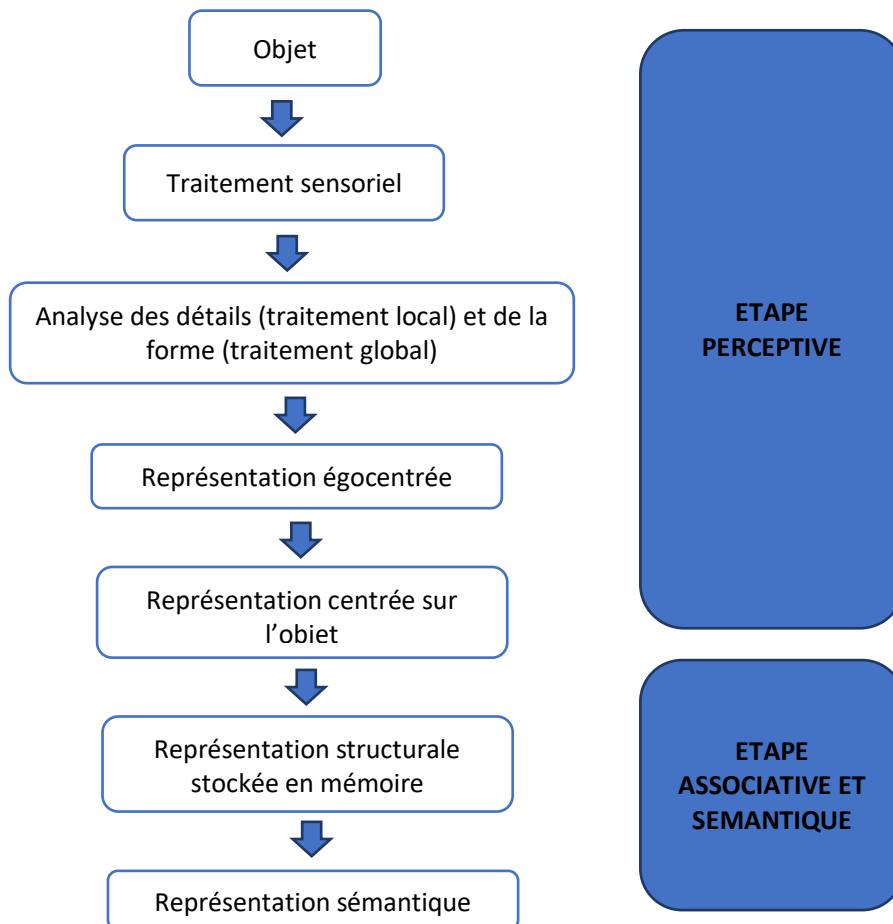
Objet

Traitement sensoriel

Analyse des détails (traitement local) et de la forme (traitement global)

Représentation égocentrée

Représentation centrée sur l'objet

Représentation structurale stockée en mémoire

Représentation sémantique

ETAPE PERCEPTIVE

ETAPE ASSOCIATIVE ET SEMANTIQUE